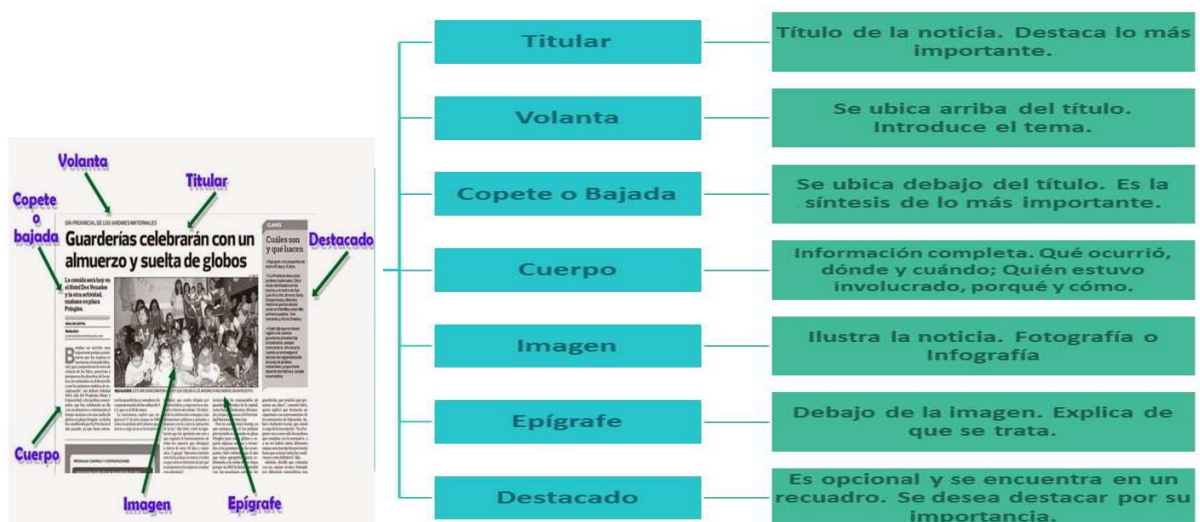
Volanta

Titular

Copete o bajada

DIA PROVINCIAL DE LOS JARDINES MATERNALES

Guarderías celebrarán con un almuerzo y suelta de globos

Destacado

Cuáles son y qué hacen

La comida será hoy en el Hotel Don Vicente y la otra actividad, mañana en plaza Pringles.

Cuerpo

Imagen

Epígrafe

Titular — Título de la noticia. Destaca lo más importante.

Volanta — Se ubica arriba del título. Introduce el tema.

Copete o Bajada — Se ubica debajo del título. Es la síntesis de lo más importante.

Cuerpo — Información completa. Qué ocurrió, dónde y cuándo; Quién estuvo involucrado, porqué y cómo.

Imagen — Ilustra la noticia. Fotografía o Infografía

Epígrafe — Debajo de la imagen. Explica de que se trata.

Destacado — Es opcional y se encuentra en un recuadro. Se desea destacar por su importancia.